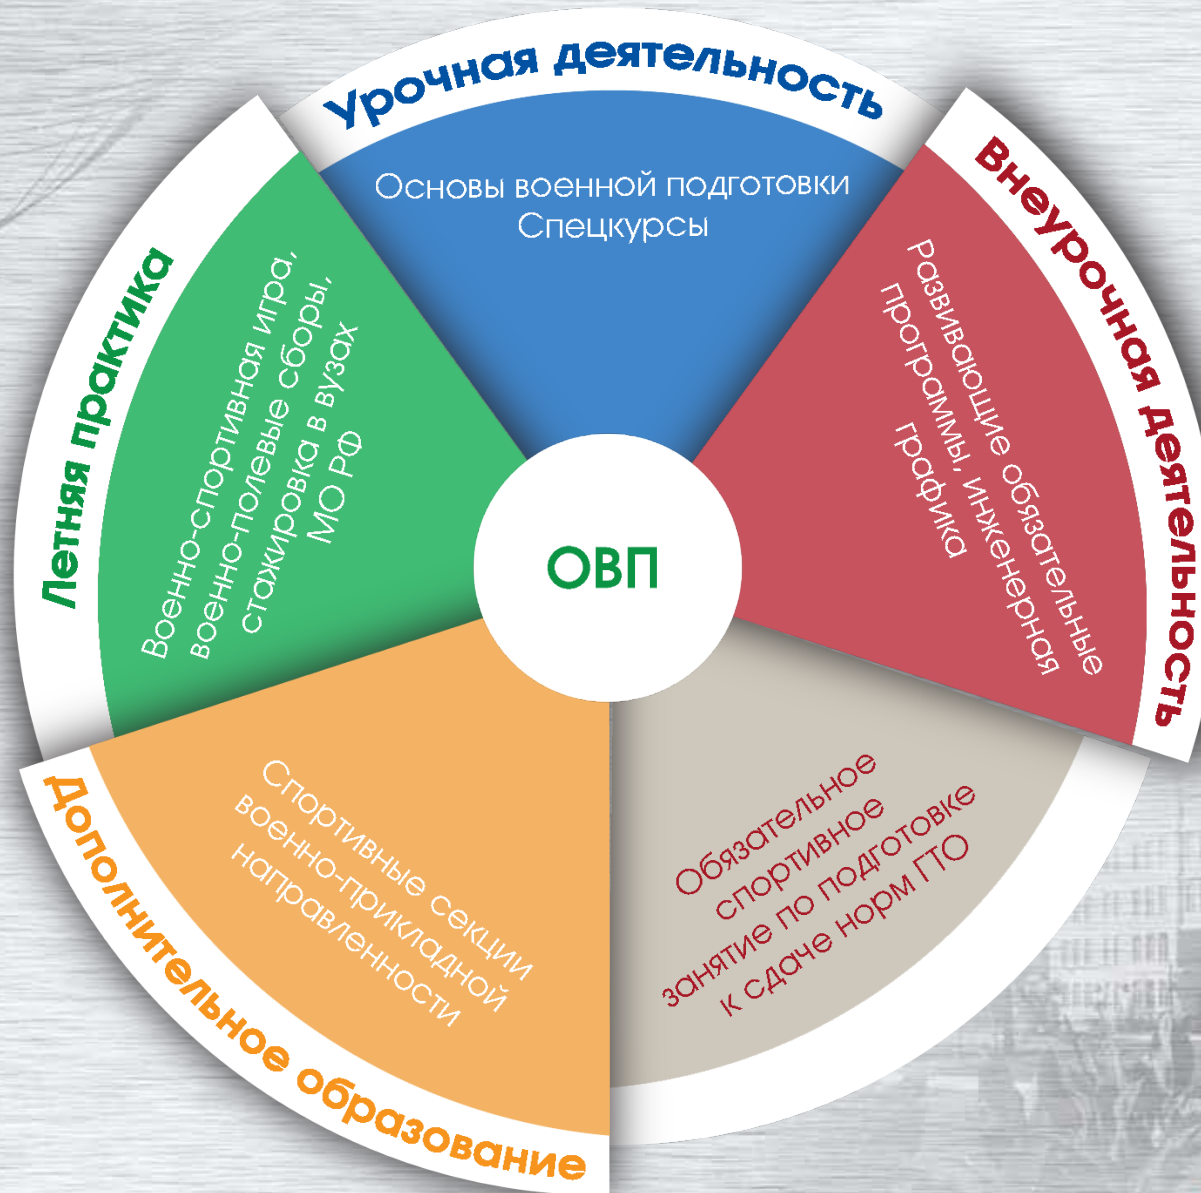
Урочная деятельность

Основы военной подготовки
Спецкурсы

Внеурочная деятельность

Развивающие обязательные программы, инженерная графика

ОВП

Летняя практика

Военно-спортивная игра, военно-полевые сборы, стажировка в вузах МО РФ

Дополнительное образование

Спортивные секции военно-прикладной направленности

Обязательное спортивное занятие по подготовке к сдаче норм ГТО